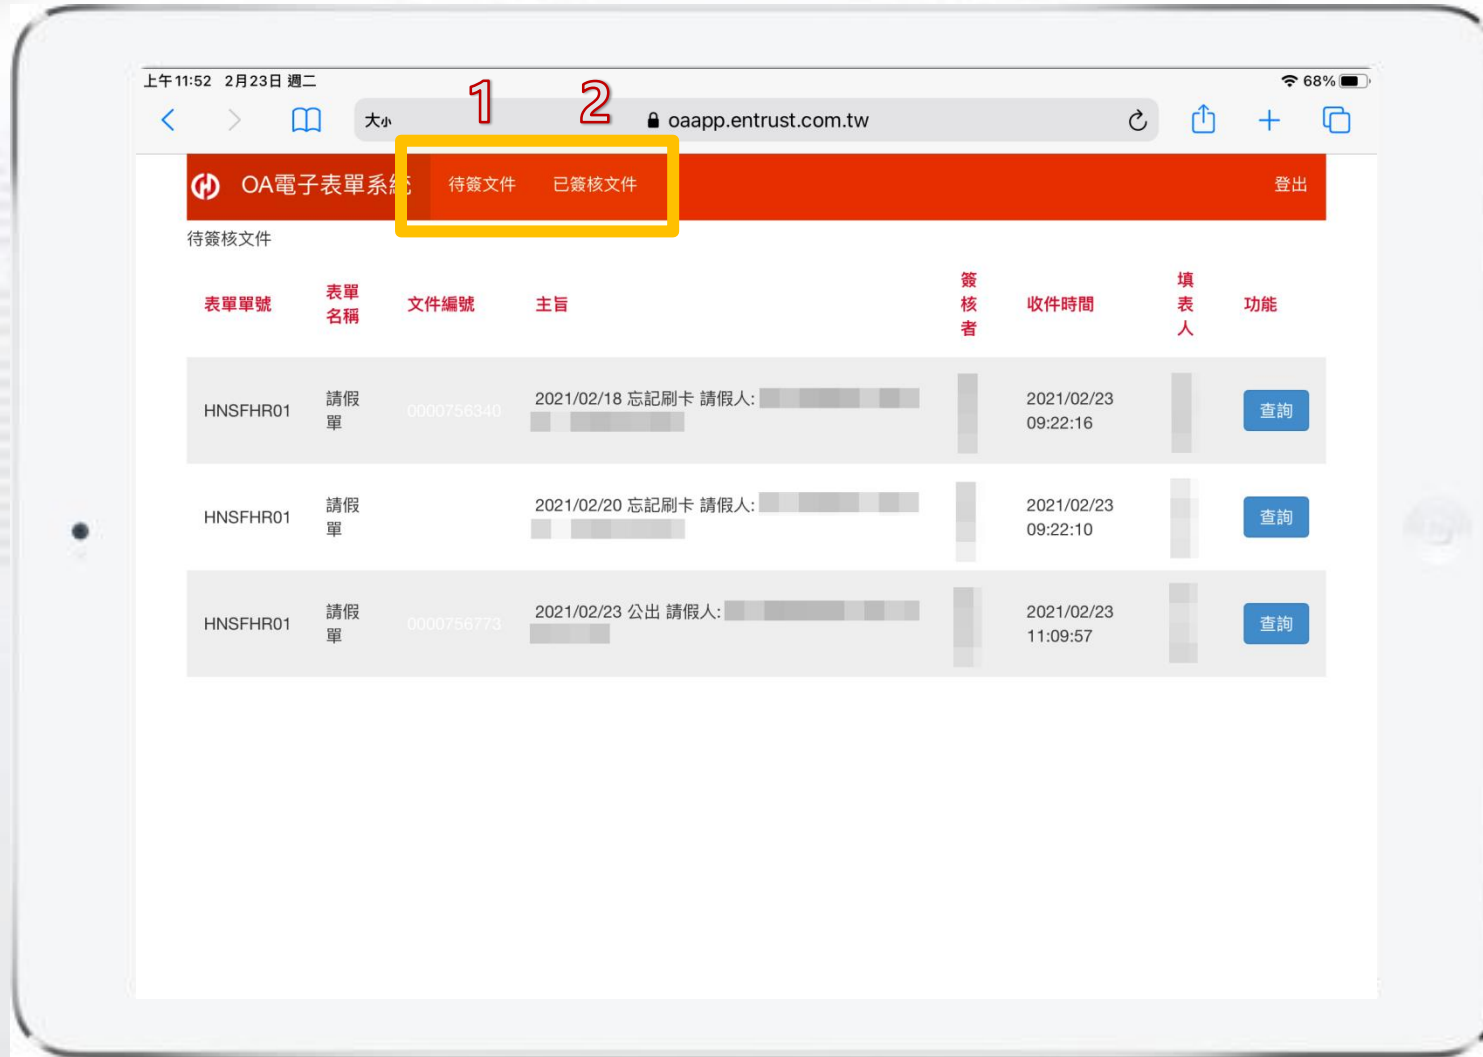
上午11:52 2月23日 週二

68%

大小

1 2

oaapp.entrust.com.tw

OA電子表單系統 待簽文件 已簽核文件 登出

待簽核文件

| 表單單號 | 表單名稱 | 文件編號 | 主旨 | 簽核者 | 收件時間 | 填表人 | 功能 |
|---|---|---|---|---|---|---|---|
| HNSFHR01 | 請假單 | 0000756340 | 2021/02/18 忘記刷卡 請假人: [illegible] | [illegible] | 2021/02/23 09:22:16 | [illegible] | 查詢 |
| HNSFHR01 | 請假單 | | 2021/02/20 忘記刷卡 請假人: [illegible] | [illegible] | 2021/02/23 09:22:10 | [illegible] | 查詢 |
| HNSFHR01 | 請假單 | 0000756773 | 2021/02/23 公出 請假人: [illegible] | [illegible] | 2021/02/23 11:09:57 | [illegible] | 查詢 |